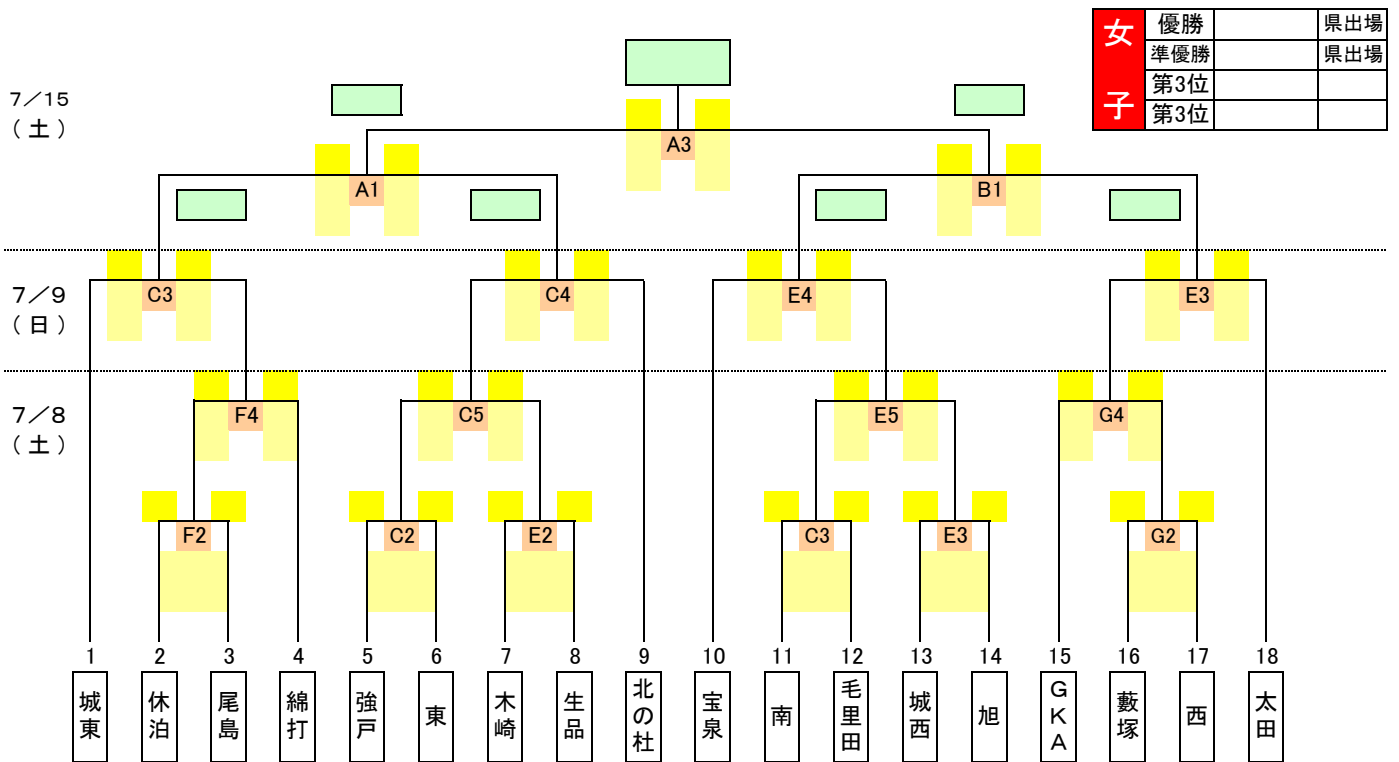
| 女子 | 優勝 | | 県出場 |
|---|---|---|---|
| | 準優勝 | | 県出場 |
| | 第3位 | | |
| | 第3位 | | |

7／15（土）

A3

A1

B1

7／9（日）

C3

C4

E4

E3

7／8（土）

F4

C5

E5

G4

F2

C2

E2

C3

E3

G2

| 1 | 2 | 3 | 4 | 5 | 6 | 7 | 8 | 9 | 10 | 11 | 12 | 13 | 14 | 15 | 16 | 17 | 18 |
|---|---|---|---|---|---|---|---|---|---|---|---|---|---|---|---|---|---|
| 城東 | 休泊 | 尾島 | 綿打 | 強戸 | 東 | 木崎 | 生品 | 北の杜 | 宝泉 | 南 | 毛里田 | 城西 | 旭 | GKA | 藪塚 | 西 | 太田 |